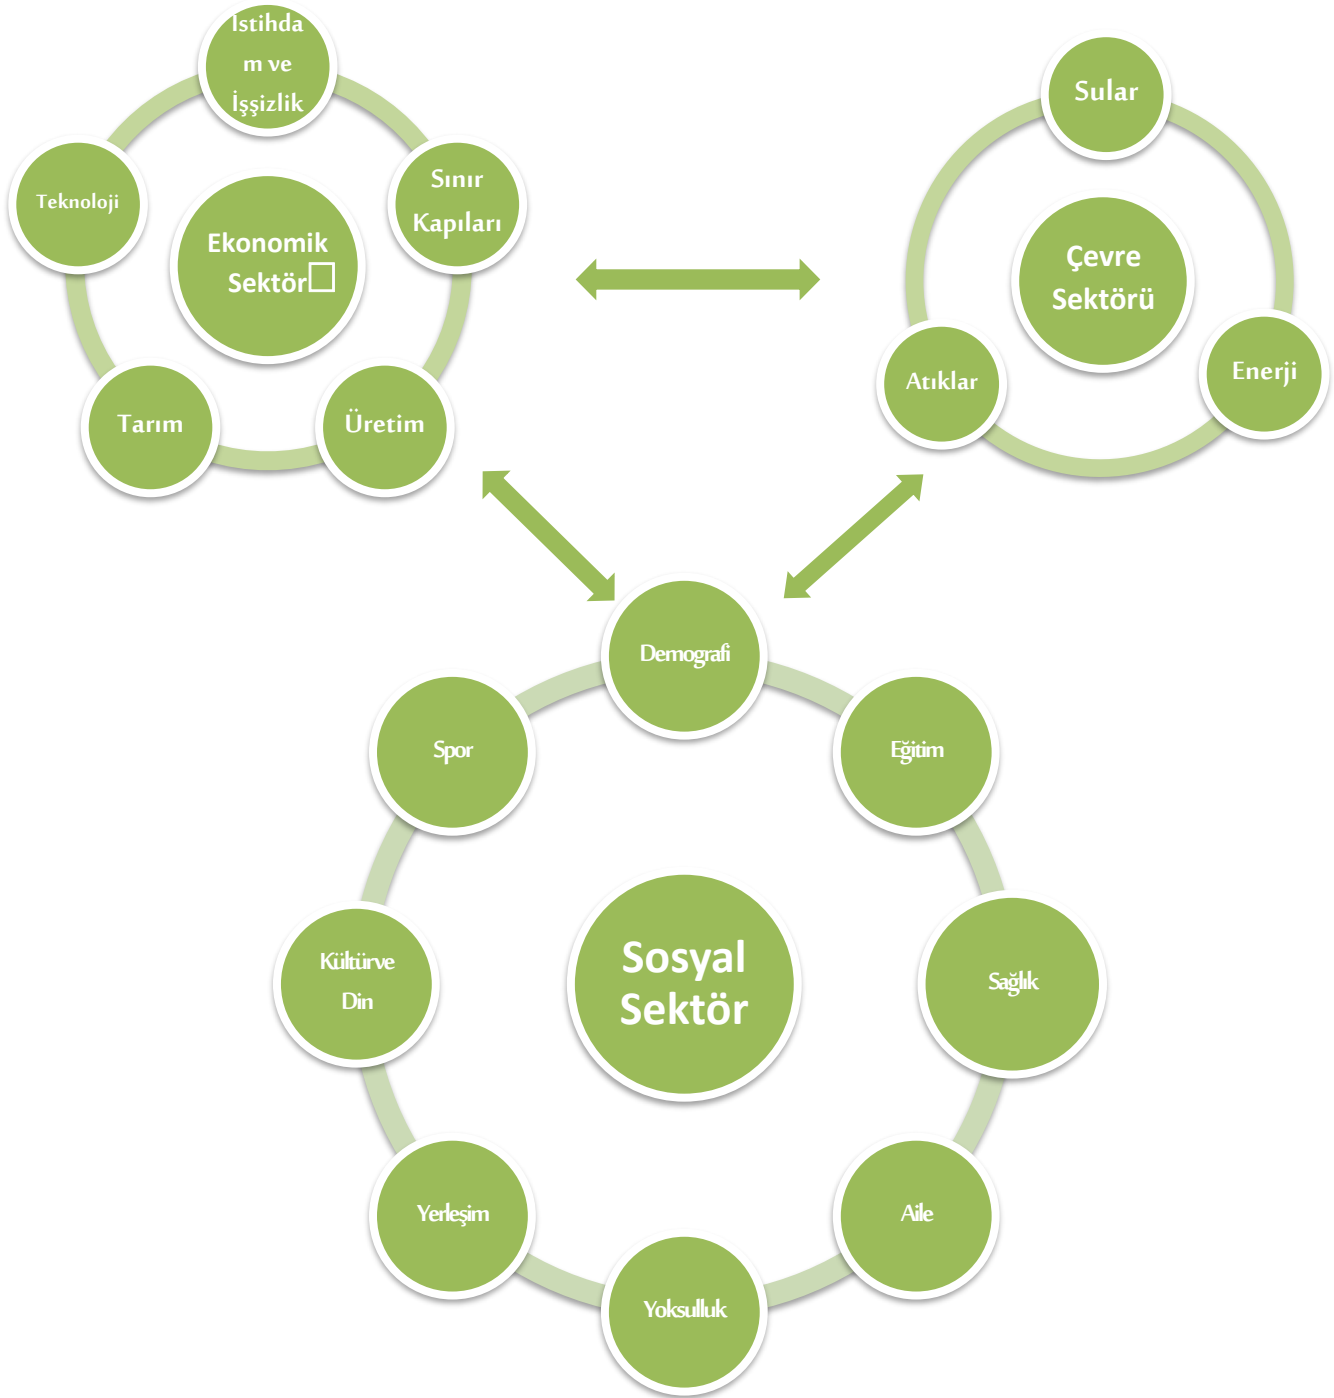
Istihdam ve İşşizlik

Sınır Kapıları

Teknoloji

Ekonomik Sektör□

Tarım

Üretim

Sular

Çevre Sektörü

Atıklar

Enerji

Demografi

Spor

Eğitim

Kültürve Din

Sosyal Sektör

Sağlık

Yerleşim

Aile

Yoksulluk